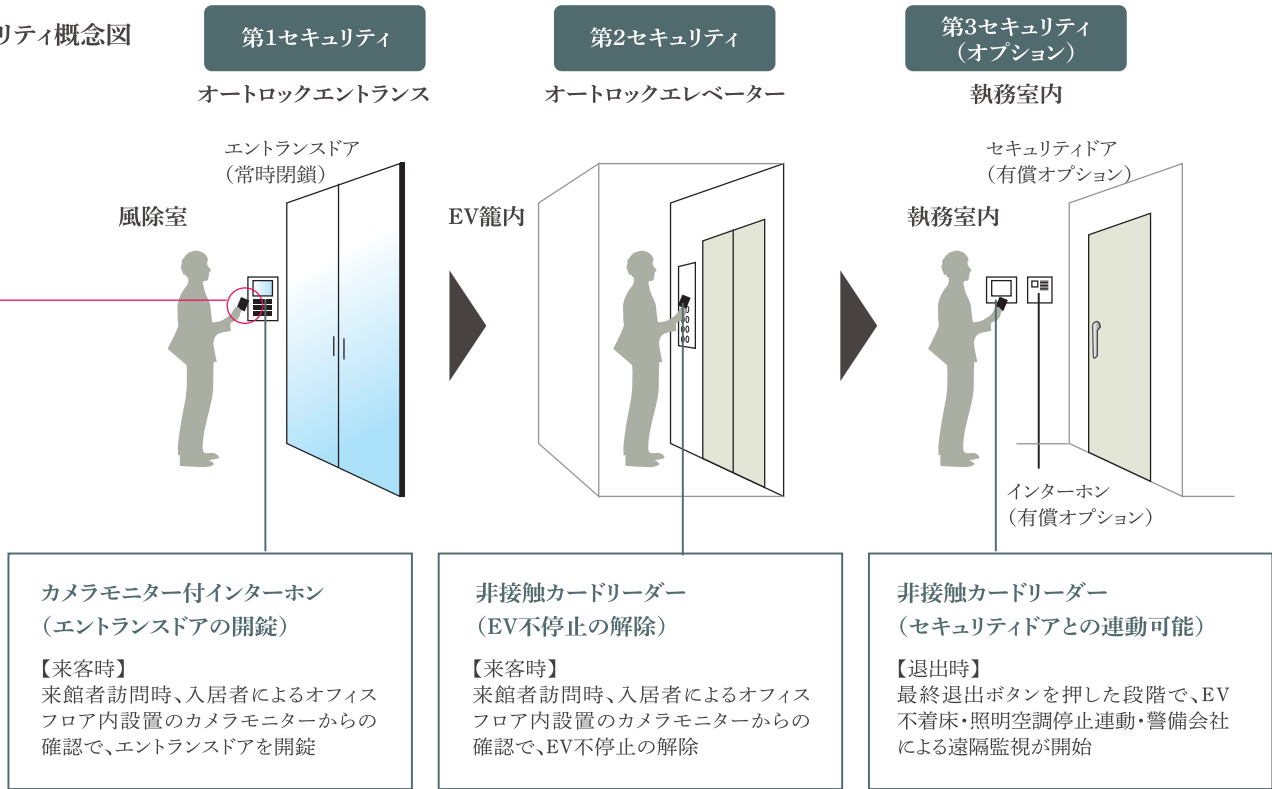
リティ概念図

第1セキュリティ
オートロックエントランス

第2セキュリティ
オートロックエレベーター

第3セキュリティ
(オプション)
執務室内

エントランスドア
(常時閉鎖)

風除室

EV籠内

セキュリティドア
(有償オプション)

執務室内

インターホン
(有償オプション)

カメラモニター付インターホン
(エントランスドアの開錠)

【来客時】
来館者訪問時、入居者によるオフィスフロア内設置のカメラモニターからの確認で、エントランスドアを開錠

非接触カードリーダー
(EV不停止の解除)

【来客時】
来館者訪問時、入居者によるオフィスフロア内設置のカメラモニターからの確認で、EV不停止の解除

非接触カードリーダー
(セキュリティドアとの連動可能)

【退出時】
最終退出ボタンを押した段階で、EV不着床・照明空調停止連動・警備会社による遠隔監視が開始